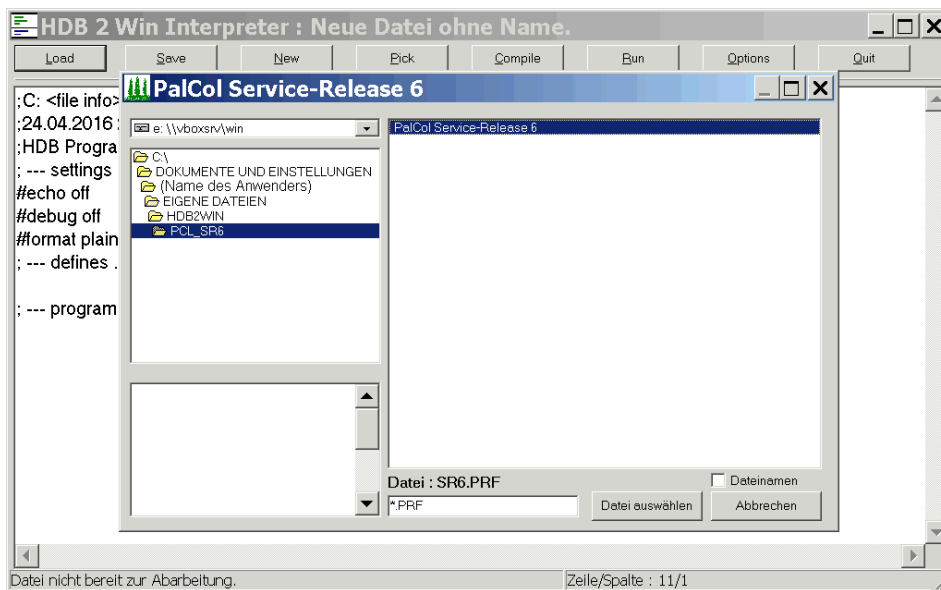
HDB 2 Win Interpreter : Neue Datei ohne Name.

Load Save New Pick Compile Run Options Quit

;C: <file info>
;24.04.2016 :
;HDB Progra
; --- settings
#echo off
#debug off
#format plain
; --- defines .

; --- program

PalCol Service-Release 6

e: \\vboxsrv\win

C:\
DOKUMENTE UND EINSTELLUNGEN
(Name des Anwenders)
EIGENE DATEIEN
HDB2WIN
PCL_SR6

PalCol Service-Release 6

Datei : SR6.PRF
Dateinamen
*.PRF
Datei auswählen
Abbrechen

Datei nicht bereit zur Abarbeitung.
Zeile/Spalte : 11/1